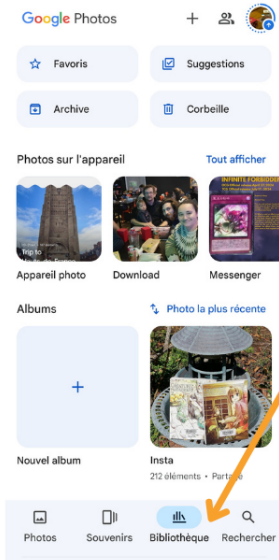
Google Photos

Favoris

Suggestions

Archive

Corbeille

Photos sur l'appareil

Tout afficher

Trip to

Appareil photo

Download

Messenger

Albums

Photo la plus récente

+

Nouvel album

Insta

212 éléments · Partagé

Photos

Souvenirs

Bibliothèque

Rechercher